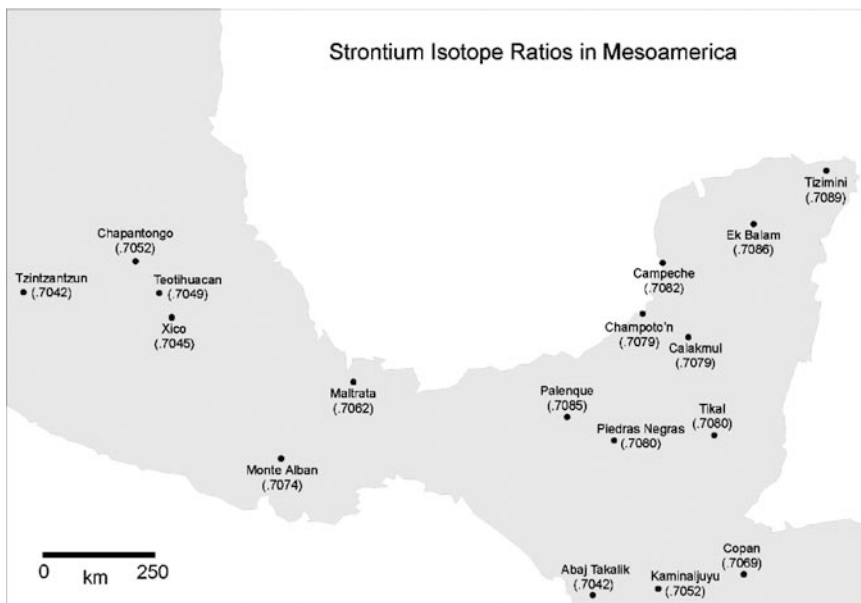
Strontium Isotope Ratios in Mesoamerica

Tizimini
(.7089)

Ek Balam
(.7086)

Chapantongo
(.7052)

Tzintzantzun
(.7042)

Teotihuacan
(.7049)

Xico
(.7045)

Campeche
(.7082)

Champoto'n
(.7079)

Calakmul
(.7079)

Maltrata
(.7062)

Palenque
(.7085)

Tikal
(.7080)

Piedras Negras
(.7080)

Monte Alban
(.7074)

0 km 250

Copan
(.7069)

Abaj Takalik
(.7042)

Kaminaljuyu
(.7052)